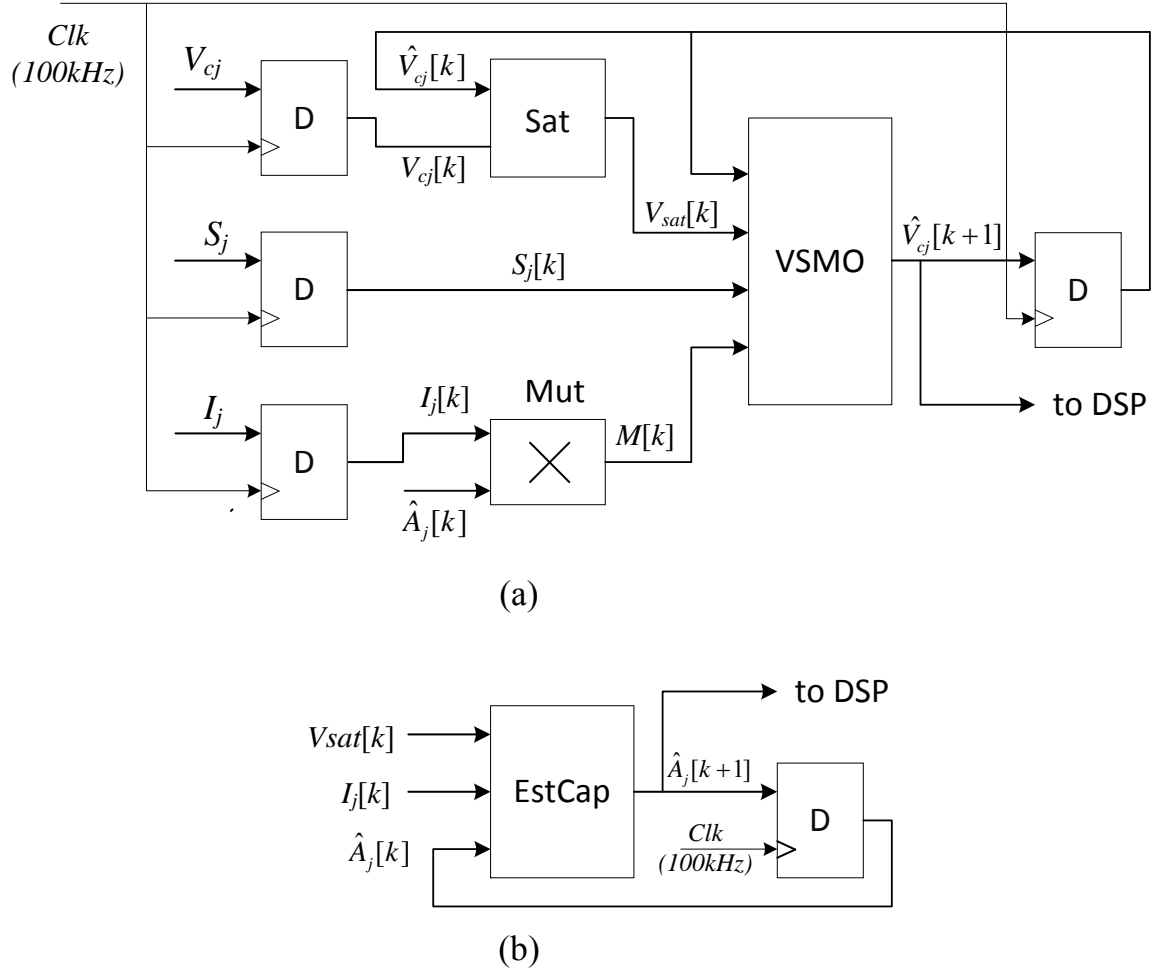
$Clk$
$(100kHz)$

$V_{cj}$

D

$\hat{V}_{cj}[k]$

Sat

$V_{cj}[k]$

$V_{sat}[k]$

$S_j$

D

$S_j[k]$

VSMO

$\hat{V}_{cj}[k+1]$

D

$I_j$

D

$I_j[k]$

Mut

$M[k]$

$\hat{A}_j[k]$

to DSP

(a)

to DSP

$Vsat[k]$

$I_j[k]$

$\hat{A}_j[k]$

EstCap

$\hat{A}_j[k+1]$

$Clk$
$(100kHz)$

D

(b)